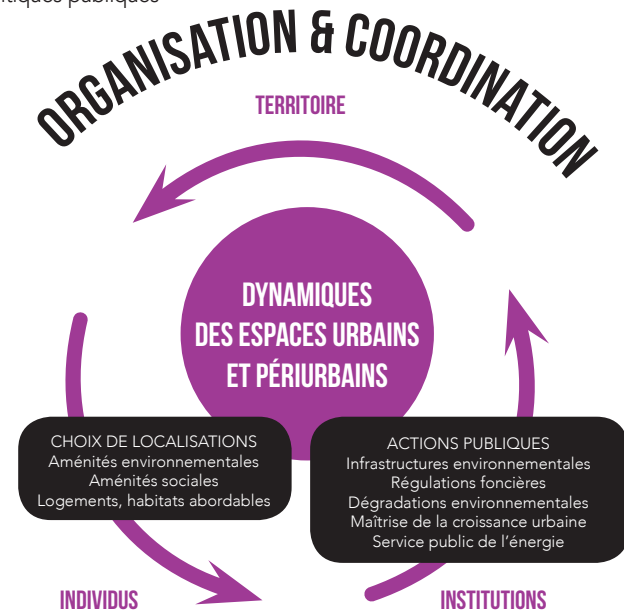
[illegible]tiques publiques

ORGANISATION & COORDINATION

TERRITOIRE

DYNAMIQUES DES ESPACES URBAINS ET PÉRIURBAINS

CHOIX DE LOCALISATIONS
Aménités environnementales
Aménités sociales
Logements, habitats abordables

ACTIONS PUBLIQUES
Infrastructures environnementales
Régulations foncières
Dégradations environnementales
Maîtrise de la croissance urbaine
Service public de l'énergie

INDIVIDUS

INSTITUTIONS